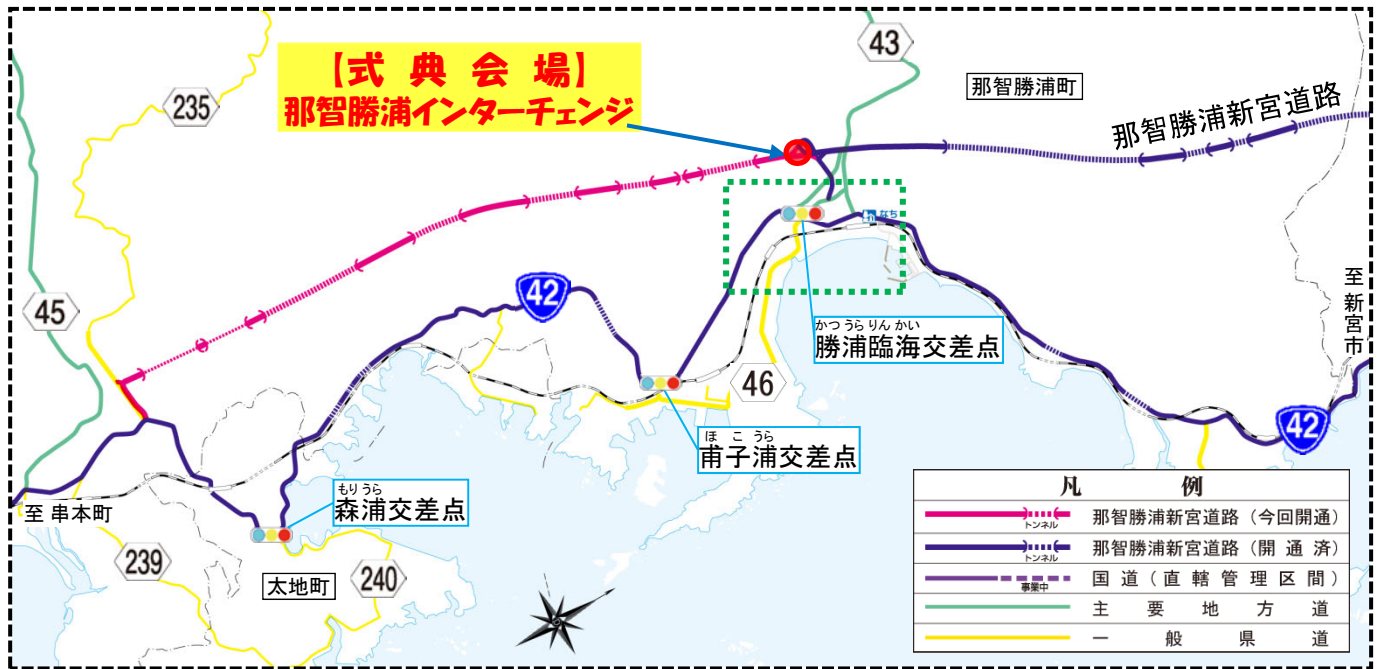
【式 典 会 場】
那智勝浦インターチェンジ

43

那智勝浦町

那智勝浦新宮道路

235

なち

45

42

かつうらりんかい
勝浦臨海交差点

至新宮市

46

ほこうら
南子浦交差点

42

もりうら
森浦交差点

至 串本町

239

240

太地町

| 凡 例 | |
|---|---|
| トンネル | 那智勝浦新宮道路（今回開通） |
| トンネル | 那智勝浦新宮道路（開 通 済） |
| 事業中 | 国 道（直 轄 管 理 区 間） |
| | 主 要 地 方 道 |
| | 一 般 県 道 |